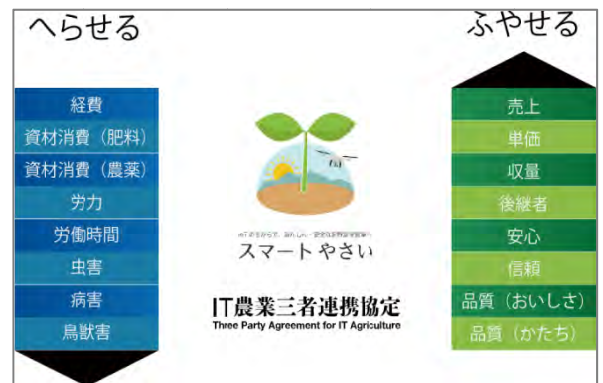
へらせる

経費
資材消費（肥料）
資材消費（農薬）
労力
労働時間
虫害
病害
鳥獣害

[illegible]
スマートやさい

IT農業三者連携協定
Three Party Agreement for IT Agriculture

ふやせる

売上
単価
収量
後継者
安心
信頼
品質（おいしさ）
品質（かたち）